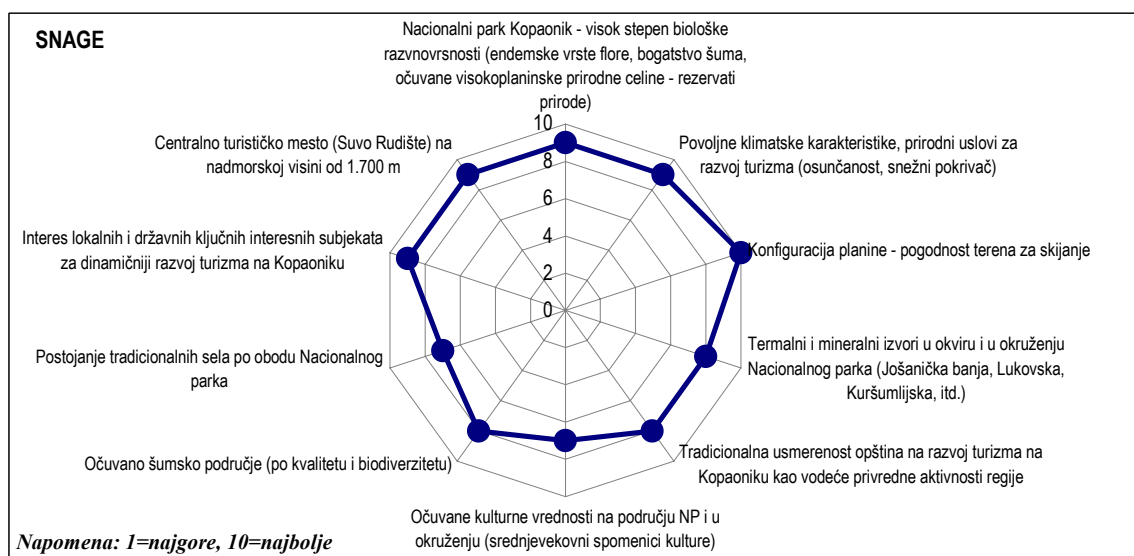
SNAGE

Nacionalni park Kopaonik - visok stepen biološke raznovrsnosti (endemske vrste flore, bogatstvo šuma, očuvane visokoplaninske prirodne celine - rezervati prirode)

Povoljne klimatske karakteristike, prirodni uslovi za razvoj turizma (osunčanost, snežni pokrivač)

Konfiguracija planine - pogodnost terena za skijanje

Termalni i mineralni izvori u okviru i u okruženju Nacionalnog parka (Jošanička banja, Lukovska, Kuršumlijska, itd.)

Tradicionalna usmerenost opština na razvoj turizma na Kopaoniku kao vodeće privredne aktivnosti regije

Očuvane kulturne vrednosti na području NP i u okruženju (srednjevekovni spomenici kulture)

Očuvano šumsko područje (po kvalitetu i biodiverzitetu)

Postojanje tradicionalnih sela po obodu Nacionalnog parka

Interes lokalnih i državnih ključnih interesnih subjekata za dinamičniji razvoj turizma na Kopaoniku

Centralno turističko mesto (Suvo Rudište) na nadmorskoj visini od 1.700 m

10
8
6
4
2
0

Napomena: 1=najgore, 10=najbolje